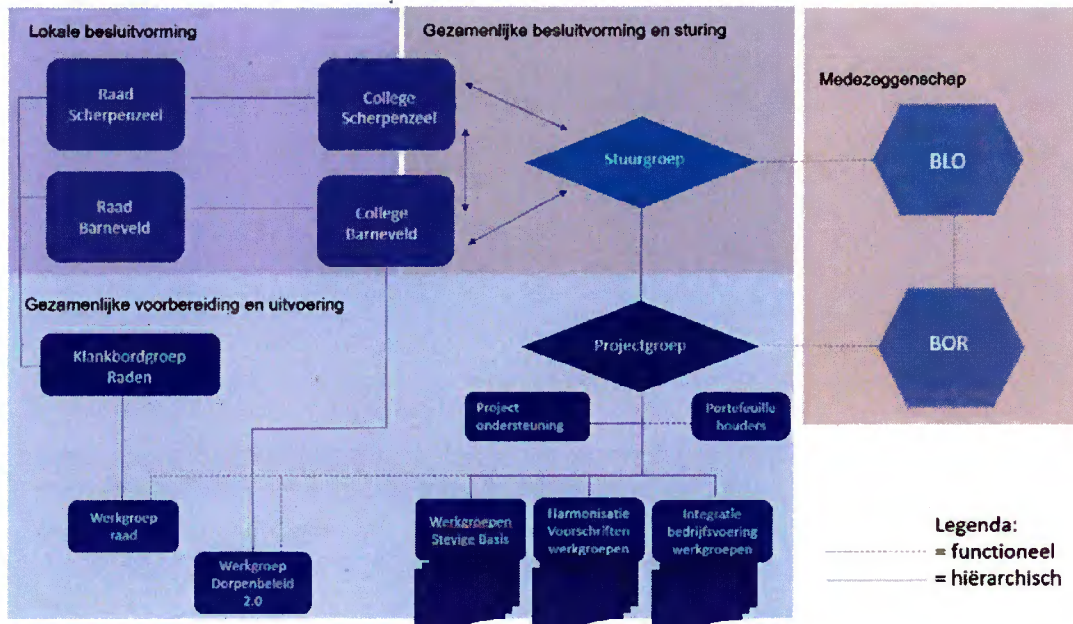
Lokale besluitvorming

Gezamenlijke besluitvorming en sturing

Medezeggenschap

Raad Scherpenzeel

College Scherpenzeel

Stuurgroep

BLO

Raad Barneveld

College Barneveld

Gezamenlijke voorbereiding en uitvoering

Klankbordgroep Raden

Projectgroep

BOR

Project ondersteuning

Portefeuille houders

Werkgroep raad

Werkgroep Dorpenbeleid 2.0

Werkgroepen Stevige Basis

Harmonisatie Voorschriften werkgroepen

Integratie bedrijfsvoering werkgroepen

Legenda:
= functioneel
= hiërarchisch